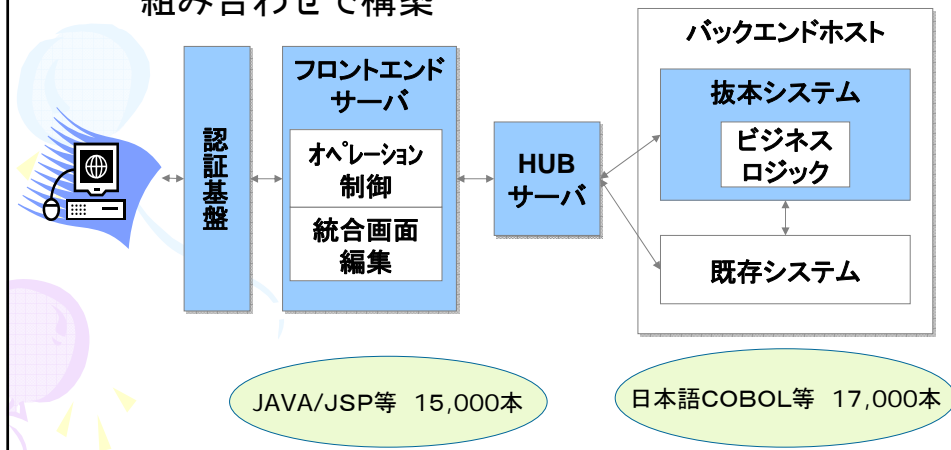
組み合わせで構築

認証基盤

フロントエンドサーバ

オペレーション制御

統合画面編集

HUBサーバ

バックエンドホスト

抜本システム

ビジネスロジック

既存システム

JAVA/JSP等　15,000本

日本語COBOL等　17,000本